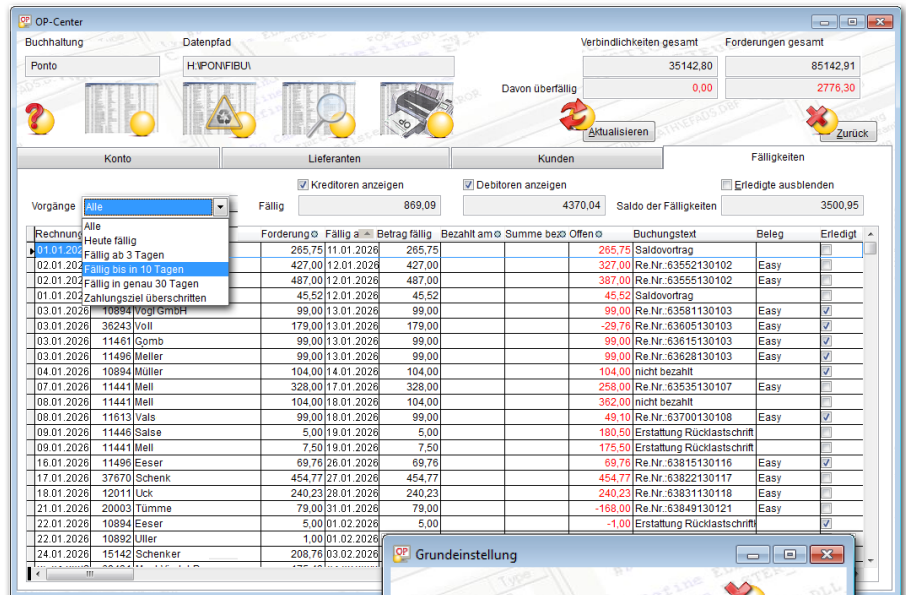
OP-Center

Buchhaltung
Ponto

Datenpfad
H:\PON\FIBU\

Verbindlichkeiten gesamt
35142,80

Forderungen gesamt
85142,91

Davon überfällig
0,00
2776,30

Aktualisieren
Zurück

| Konto | Lieferanten | Kunden | Fälligkeiten |
|---|---|---|---|

Kreditoren anzeigen
Debitoren anzeigen
Erledigte ausblenden

Vorgänge
Alle
Alle
Heute fällig
Fällig ab 3 Tagen
Fällig bis in 10 Tagen
Fällig in genau 30 Tagen
Zahlungsziel überschritten

Fällig
869,09
4370,04
Saldo der Fälligkeiten
3500,95

| Rechnung | | | Forderung | Fällig a | Betrag fällig | Bezahlt am | Summe bez | Offen | Buchungstext | Beleg | Erledigt |
|---|---|---|---|---|---|---|---|---|---|---|---|
| 01.01.202 | | | 265,75 | 11.01.2026 | 265,75 | | | 265,75 | Saldovortrag | | |
| 02.01.202 | | | 427,00 | 12.01.2026 | 427,00 | | | 327,00 | Re.Nr.:63552130102 | Easy | |
| 02.01.202 | | | 487,00 | 12.01.2026 | 487,00 | | | 387,00 | Re.Nr.:63555130102 | Easy | |
| 01.01.202 | | | 45,52 | 12.01.2026 | 45,52 | | | 45,52 | Saldovortrag | | |
| 03.01.2026 | 10894 | Vogl GmbH | 99,00 | 13.01.2026 | 99,00 | | | 99,00 | Re.Nr.:63581130103 | Easy | ✓ |
| 03.01.2026 | 36243 | Voll | 179,00 | 13.01.2026 | 179,00 | | | -29,76 | Re.Nr.:63605130103 | Easy | ✓ |
| 03.01.2026 | 11461 | Gomb | 99,00 | 13.01.2026 | 99,00 | | | 99,00 | Re.Nr.:63615130103 | Easy | ✓ |
| 03.01.2026 | 11496 | Meller | 99,00 | 13.01.2026 | 99,00 | | | 99,00 | Re.Nr.:63628130103 | Easy | ✓ |
| 04.01.2026 | 10894 | Müller | 104,00 | 14.01.2026 | 104,00 | | | 104,00 | nicht bezahlt | | ✓ |
| 07.01.2026 | 11441 | Mell | 328,00 | 17.01.2026 | 328,00 | | | 258,00 | Re.Nr.:63535130107 | Easy | |
| 08.01.2026 | 11441 | Mell | 104,00 | 18.01.2026 | 104,00 | | | 362,00 | nicht bezahlt | | |
| 08.01.2026 | 11613 | Vals | 99,00 | 18.01.2026 | 99,00 | | | 49,10 | Re.Nr.:63700130108 | Easy | ✓ |
| 09.01.2026 | 11446 | Salse | 5,00 | 19.01.2026 | 5,00 | | | 180,50 | Erstattung Rücklastschrift | | |
| 09.01.2026 | 11441 | Mell | 7,50 | 19.01.2026 | 7,50 | | | 175,50 | Erstattung Rücklastschrift | | |
| 16.01.2026 | 11496 | Eeser | 69,76 | 26.01.2026 | 69,76 | | | 69,76 | Re.Nr.:63815130116 | Easy | ✓ |
| 17.01.2026 | 37670 | Schenk | 454,77 | 27.01.2026 | 454,77 | | | 454,77 | Re.Nr.:63822130117 | Easy | |
| 18.01.2026 | 12011 | Uck | 240,23 | 28.01.2026 | 240,23 | | | 240,23 | Re.Nr.:63831130118 | Easy | |
| 21.01.2026 | 20003 | Tümme | 79,00 | 31.01.2026 | 79,00 | | | -168,00 | Re.Nr.:63849130121 | Easy | |
| 22.01.2026 | 10894 | Eeser | 5,00 | 01.02.2026 | 5,00 | | | -1,00 | Erstattung Rücklastschrift | | ✓ |
| 22.01.2026 | 10892 | Uller | 1,00 | 01.02.2026 | | | | | | | |
| 24.01.2026 | 15142 | Schenker | 208,76 | 03.02.2026 | | | | | | | |

Grundeinstellung